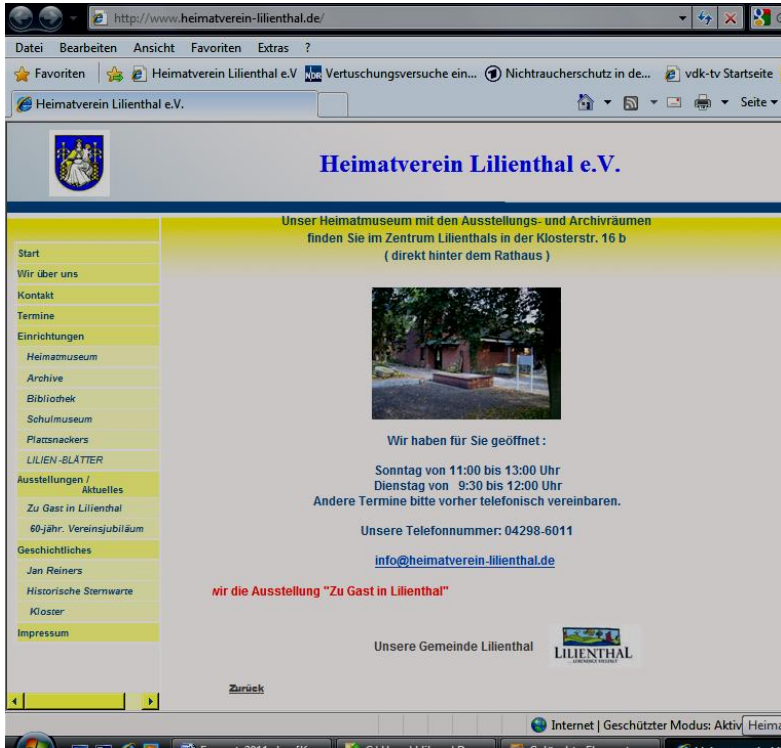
http://www.heimatverein-lilienthal.de/

Datei Bearbeiten Ansicht Favoriten Extras ?

Favoriten | Heimatverein Lilienthal e.V. | Vertuschungsversuche ein... | Nichtraucherschutz in de... | vdk-tv Startseite

Heimatverein Lilienthal e.V.

Seite

Heimatverein Lilienthal e.V.

Start
Wir über uns
Kontakt
Termine
Einrichtungen
Heimatmuseum
Archive
Bibliothek
Schulmuseum
Plattsnackers
LILIEN-BLÄTTER
Ausstellungen / Aktuelles
Zu Gast in Lilienthal
60-jähr. Vereinsjubiläum
Geschichtliches
Jan Reiners
Historische Sternwarte
Kloster
Impressum

Unser Heimatmuseum mit den Ausstellungs- und Archivräumen finden Sie im Zentrum Lilienthals in der Klosterstr. 16 b ( direkt hinter dem Rathaus )

Wir haben für Sie geöffnet :

Sonntag von 11:00 bis 13:00 Uhr
Dienstag von 9:30 bis 12:00 Uhr
Andere Termine bitte vorher telefonisch vereinbaren.

Unsere Telefonnummer: 04298-6011

info@heimatverein-lilienthal.de

wir die Ausstellung "Zu Gast in Lilienthal"

Unsere Gemeinde Lilienthal

LILIENTHAL

Zurück

Internet | Geschützter Modus: Aktiv